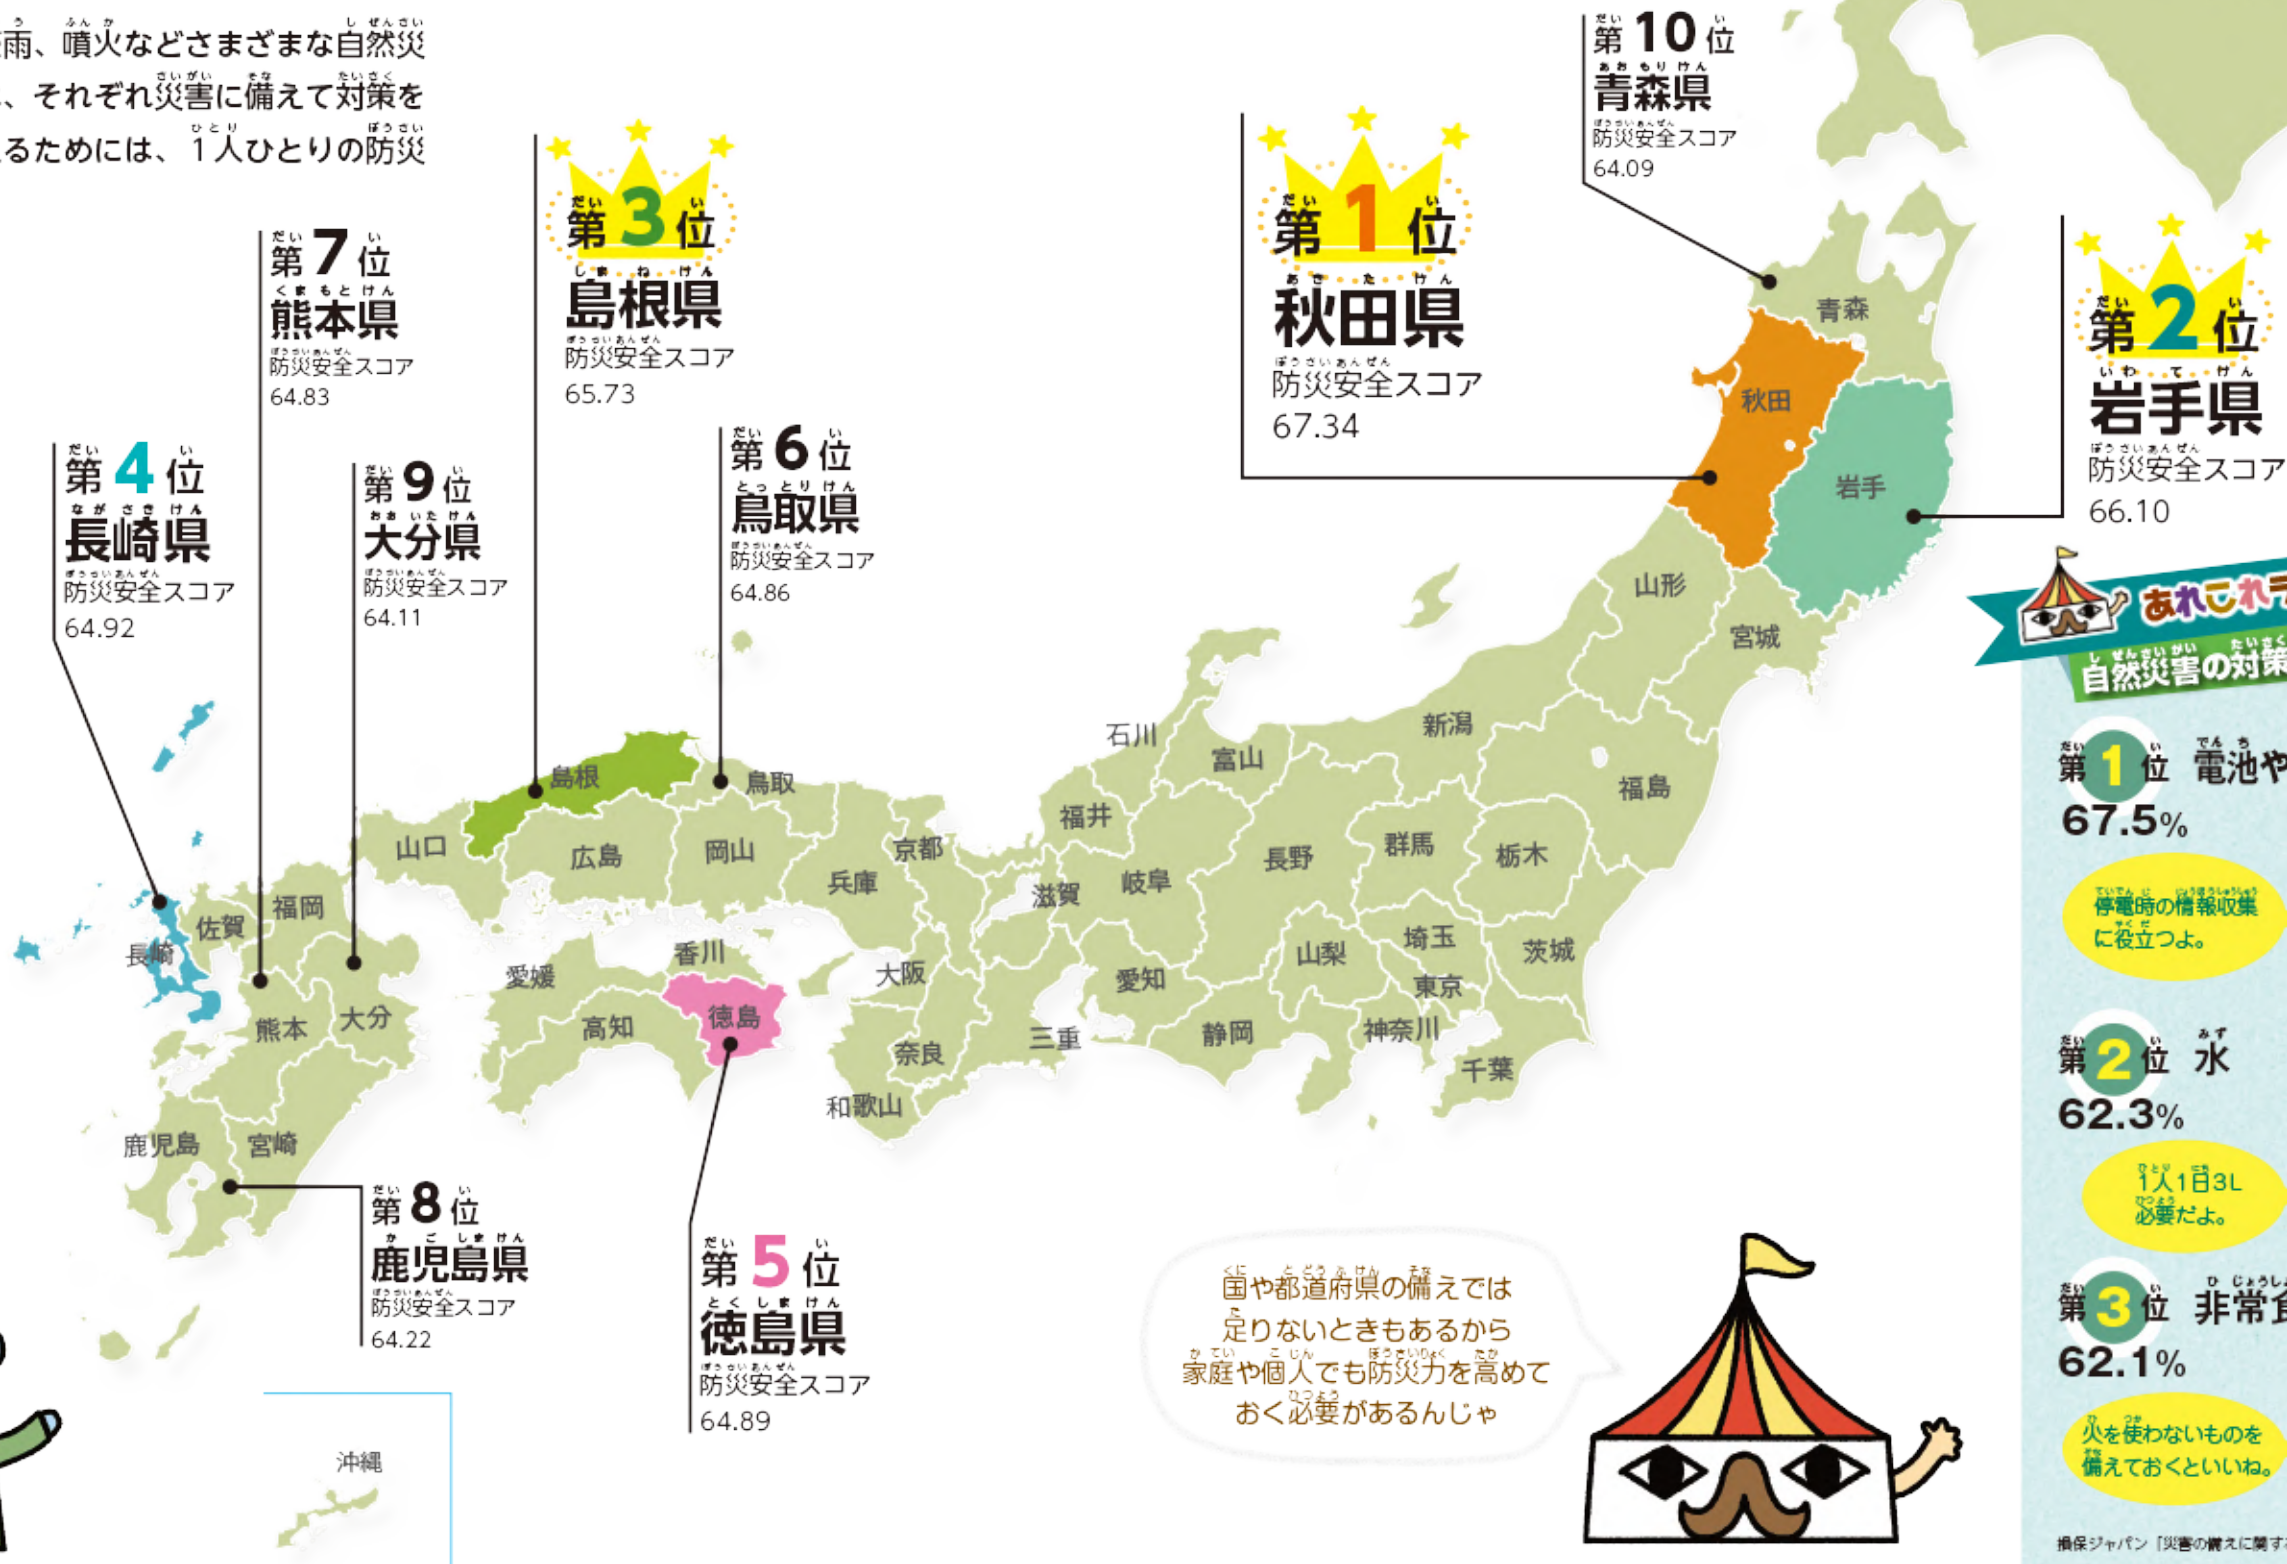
雨、噴火などさまざまな自然災
、それぞれ災害に備えて対策を
るためには、1人ひとりの防災

第10位
青森県
防災安全スコア
64.09

第3位
島根県
防災安全スコア
65.73

第1位
秋田県
防災安全スコア
67.34

第2位
岩手県
防災安全スコア
66.10

第7位
熊本県
防災安全スコア
64.83

第4位
長崎県
防災安全スコア
64.92

第9位
大分県
防災安全スコア
64.11

第6位
鳥取県
防災安全スコア
64.86

第8位
鹿児島県
防災安全スコア
64.22

第5位
徳島県
防災安全スコア
64.89

青森 秋田 岩手 山形 宮城 新潟 福島 石川 富山 福井 長野 群馬 栃木 岐阜 滋賀 京都 兵庫 鳥取 島根 岡山 広島 山口 埼玉 茨城 山梨 東京 愛知 静岡 神奈川 千葉 三重 大阪 奈良 和歌山 香川 愛媛 徳島 高知 福岡 佐賀 長崎 大分 熊本 宮崎 鹿児島 沖縄

あれこれ
自然災害の対策

第1位 電池や
67.5%
停電時の情報収集に役立つよ。

第2位 水
62.3%
1人1日3L必要だよ。

第3位 非常食
62.1%
火を使わないものを備えておくといいね。

国や都道府県の備えでは足りないときもあるから家庭や個人でも防災力を高めておく必要があるんじゃ

損保ジャパン「災害の備えに関す